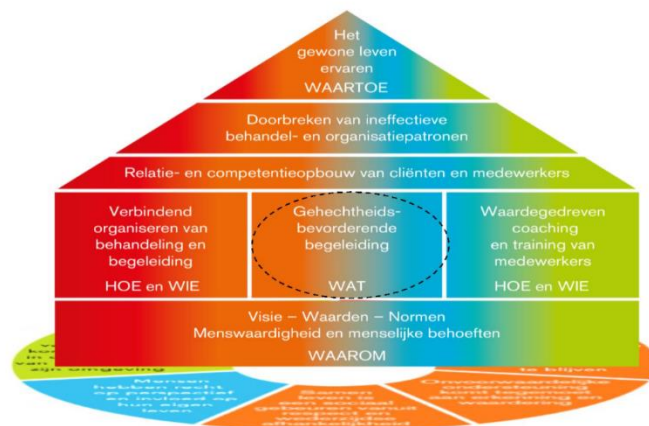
Het gewone leven ervaren
WAARTOE

Doorbreken van ineffectieve behandel- en organisatiepatronen

Relatie- en competentieopbouw van cliënten en medewerkers

Verbindend organiseren van behandeling en begeleiding
HOE en WIE

Gehechtheidsbevorderende begeleiding
WAT

Waardegedreven coaching en training van medewerkers
HOE en WIE

Visie – Waarden – Normen
Menswaardigheid en menselijke behoeften
WAAROM

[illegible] zijn omgeving

Mensen hebben recht op perspectief en invloed op hun eigen leven

Samen leven is een sociaal gebeuren vanuit respect en wederzijdse afhankelijkheid

Onvoorwaardelijke ondersteuning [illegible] aan erkenning en waardering

te blijven